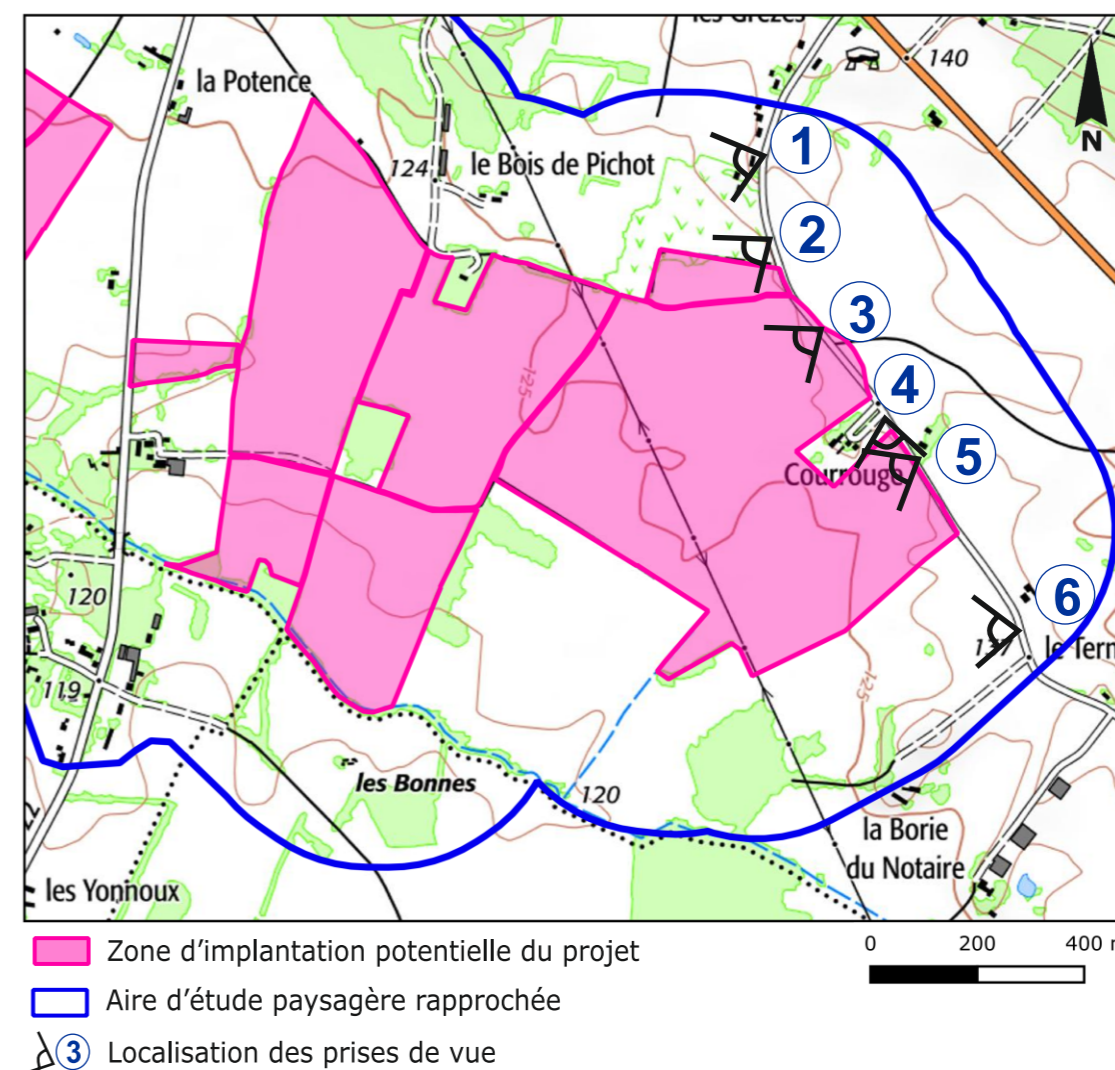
les Grèzes
140
N
la Potence
124
le Bois de Pichot
1
2
3
4
5
6
125
Courrouge
120
119
13
le Terr
125
les Bonnes
120
la Borie du Notaire
les Yonnoux

Zone d'implantation potentielle du projet
Aire d'étude paysagère rapprochée
3 Localisation des prises de vue

0 200 400 m